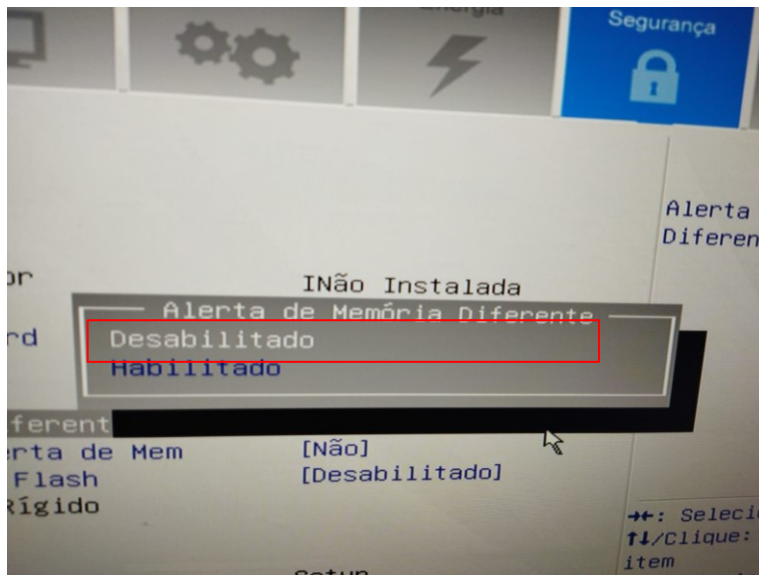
Energia

Segurança

Alerta
Diferen

or

INão Instalada

rd

Alerta de Memória Diferente

Desabilitado

Habilitado

iferent

erta de Mem

[Não]

Flash

[Desabilitado]

Rígido

→←: Seleci
↑↓/Clique:
item

Setup